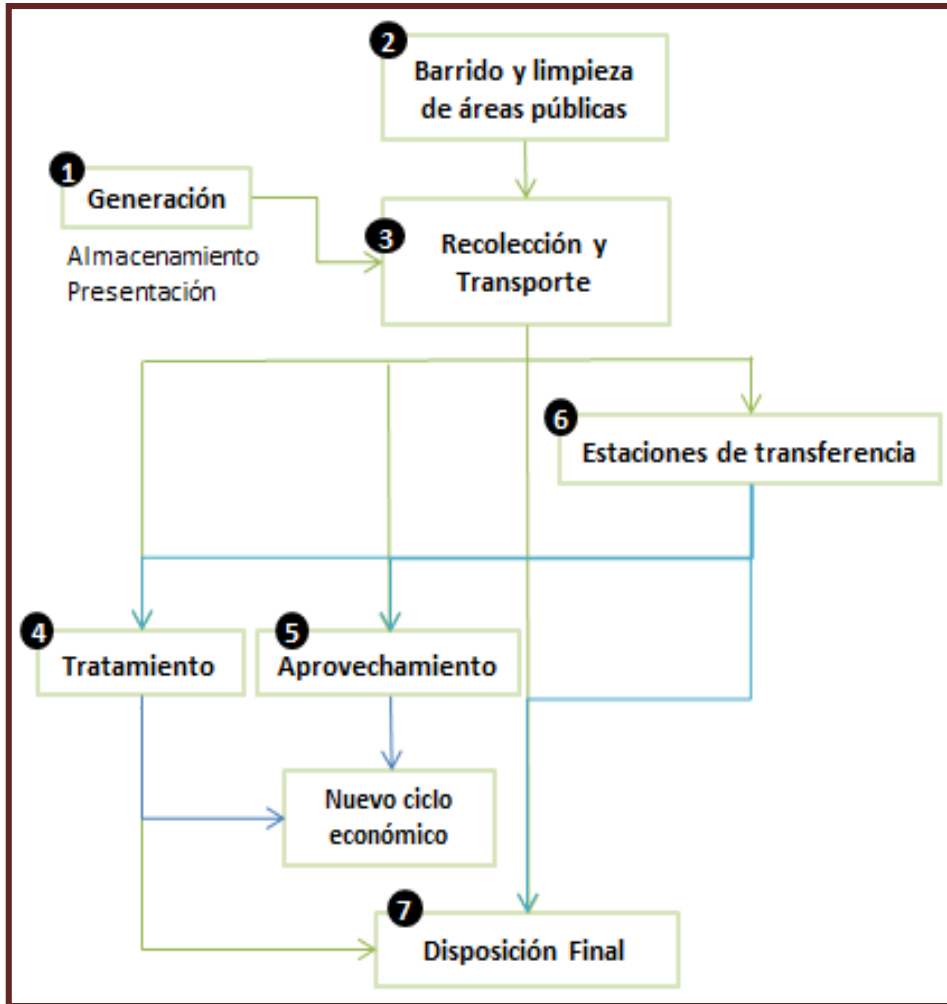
2 Barrido y limpieza de áreas públicas

1 Generación

Almacenamiento
Presentación

3 Recolección y Transporte

6 Estaciones de transferencia

4 Tratamiento

5 Aprovechamiento

Nuevo ciclo económico

7 Disposición Final